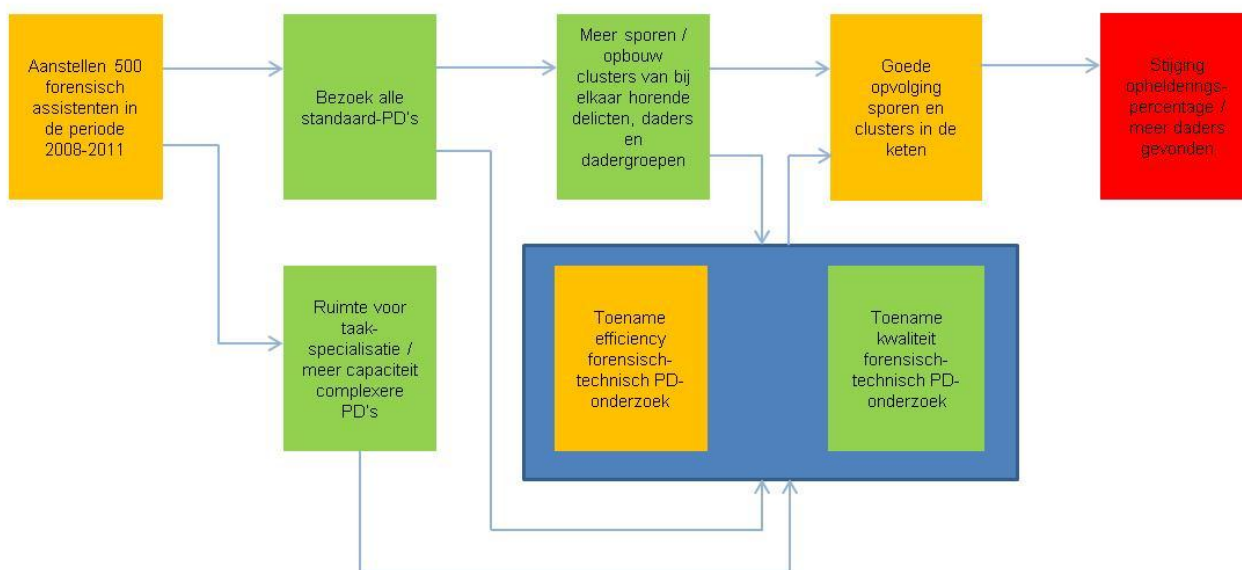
Aanstellen 500 forensisch assistenten in de periode 2008-2011

Bezoek alle standaard-PD's

Meer sporen / opbouw clusters van bij elkaar horende delicten, daders en dadergroepen

Goede opvolging sporen en clusters in de keten

Stijging ophelderingspercentage / meer daders gevonden.

Ruimte voor taak-specialisatie / meer capaciteit complexere PD's

Toename efficiency forensisch-technisch PD-onderzoek

Toename kwaliteit forensisch-technisch PD-onderzoek